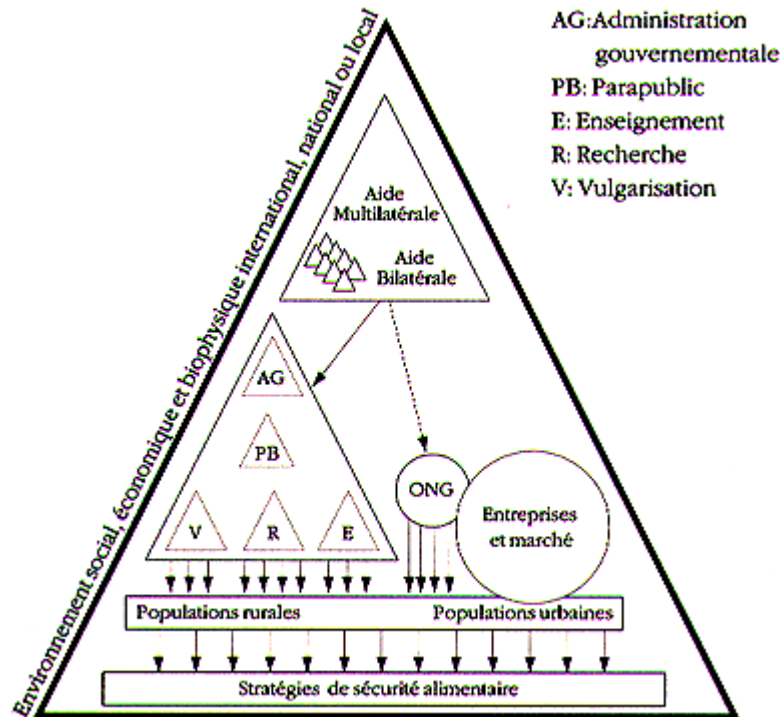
AG: Administration gouvernementale
PB: Parapublic
E: Enseignement
R: Recherche
V: Vulgarisation

Environnement social, économique et biophysique international, national ou local

Aide Multilatérale

Aide Bilatérale

AG

PB

V

R

E

ONG

Entreprises et marché

Populations rurales

Populations urbaines

Stratégies de sécurité alimentaire